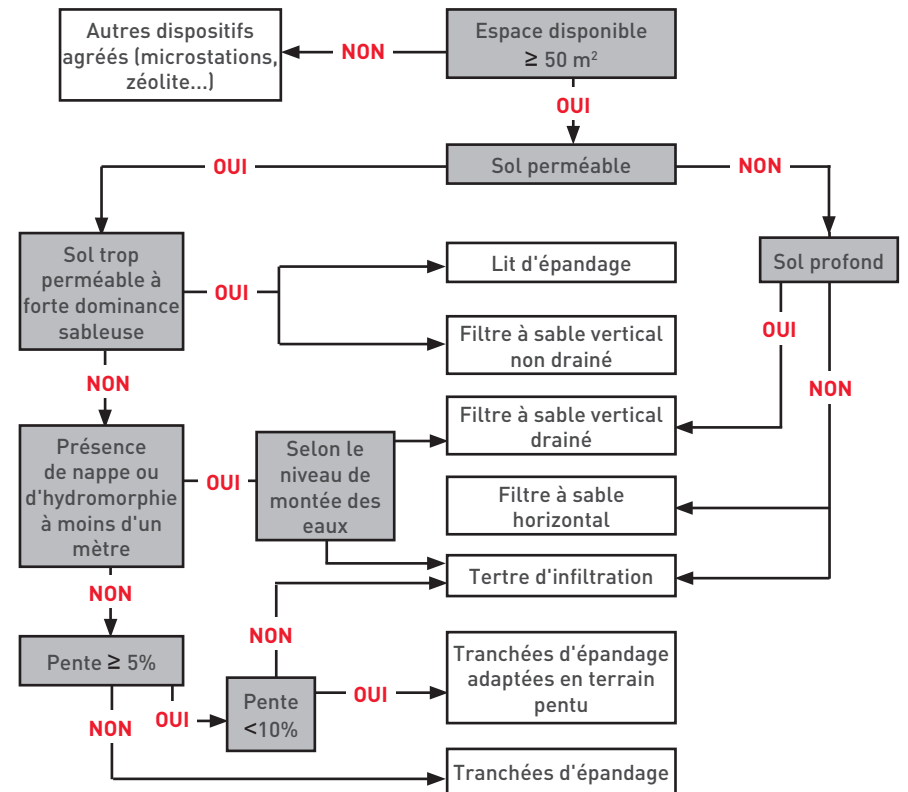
Espace disponible ≥ 50 m²

NON

Autres dispositifs agréés (microstations, zéolite...)

OUI

Sol perméable

OUI

NON

Sol trop perméable à forte dominance sableuse

OUI

Lit d'épandage

Filtre à sable vertical non drainé

Sol profond

OUI

NON

NON

Filtre à sable vertical drainé

Présence de nappe ou d'hydromorphie à moins d'un mètre

OUI

Selon le niveau de montée des eaux

Filtre à sable horizontal

Tertre d'infiltration

NON

NON

Pente ≥ 5%

OUI

Pente <10%

OUI

Tranchées d'épandage adaptées en terrain pentu

NON

Tranchées d'épandage